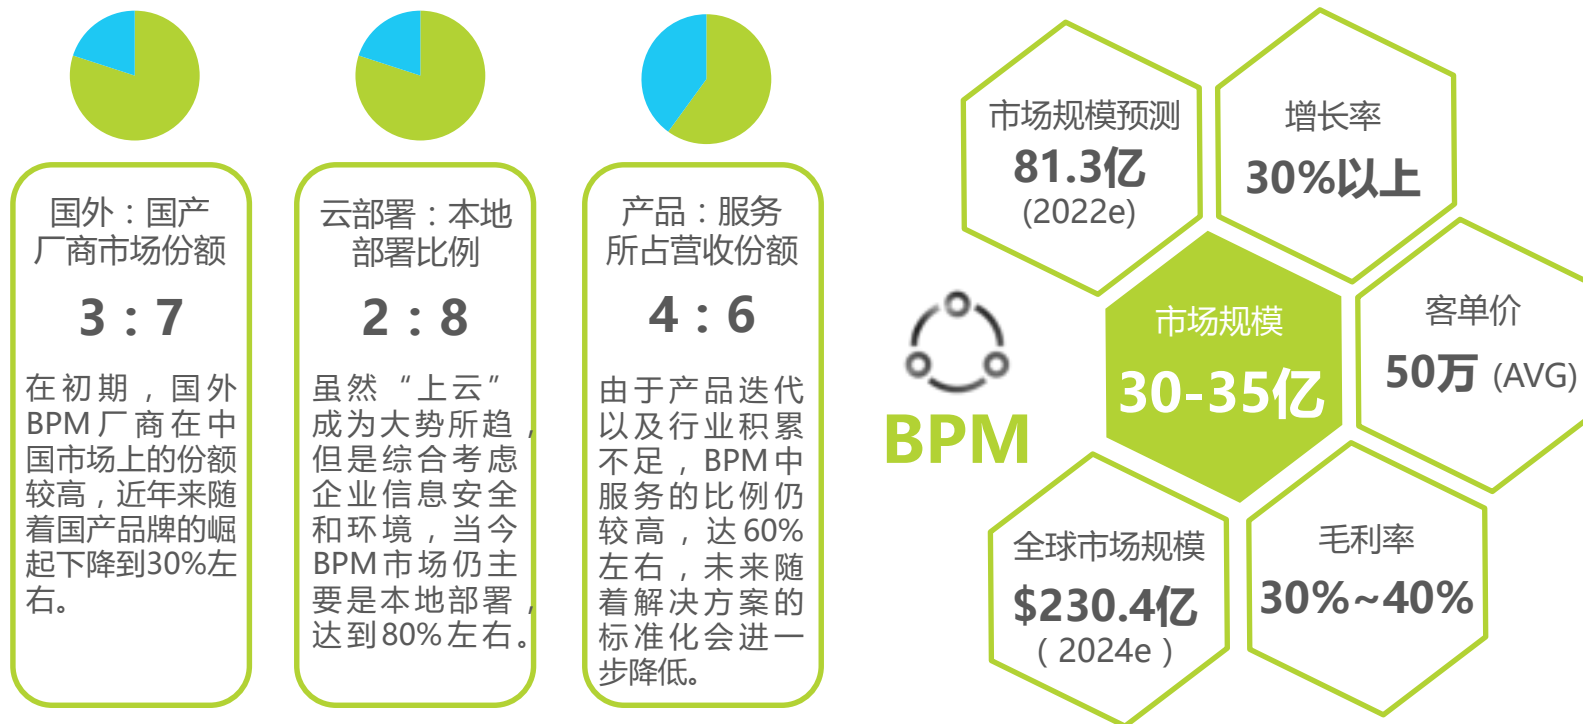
国外：国产厂商市场份额

3：7

在初期，国外BPM厂商在中国市场上的份额较高，近年来随着国产品牌的崛起下降到30%左右。

云部署：本地部署比例

2：8

虽然“上云”成为大势所趋，但是综合考虑企业信息安全和环境，当今BPM市场仍主要是本地部署，达到80%左右。

产品：服务所占营收份额

4：6

由于产品迭代以及行业积累不足，BPM中服务的比例仍较高，达60%左右，未来随着解决方案的标准化会进一步降低。

BPM

市场规模预测
81.3亿
(2022e)

增长率
30%以上

市场规模
30-35亿

客单价
50万 (AVG)

全球市场规模
$230.4亿
（2024e）

毛利率
30%~40%